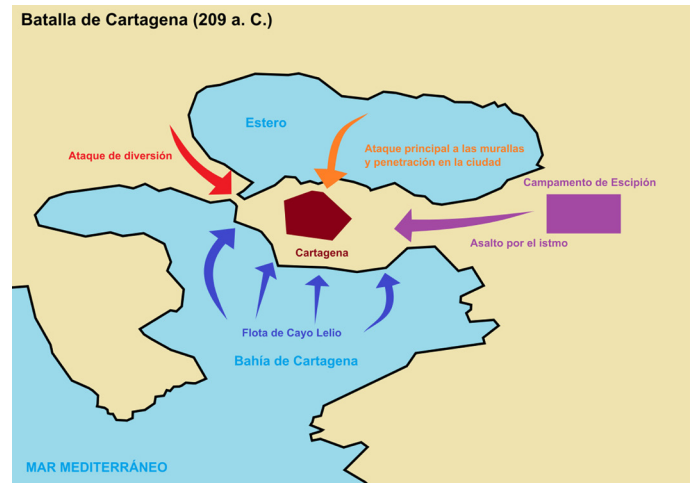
Batalla de Cartagena (209 a. C.)

Estero

Ataque de diversión

Ataque principal a las murallas y penetración en la ciudad

Campamento de Escipión

Cartagena

Asalto por el istmo

Flota de Cayo Lelio

Bahía de Cartagena

MAR MEDITERRÁNEO